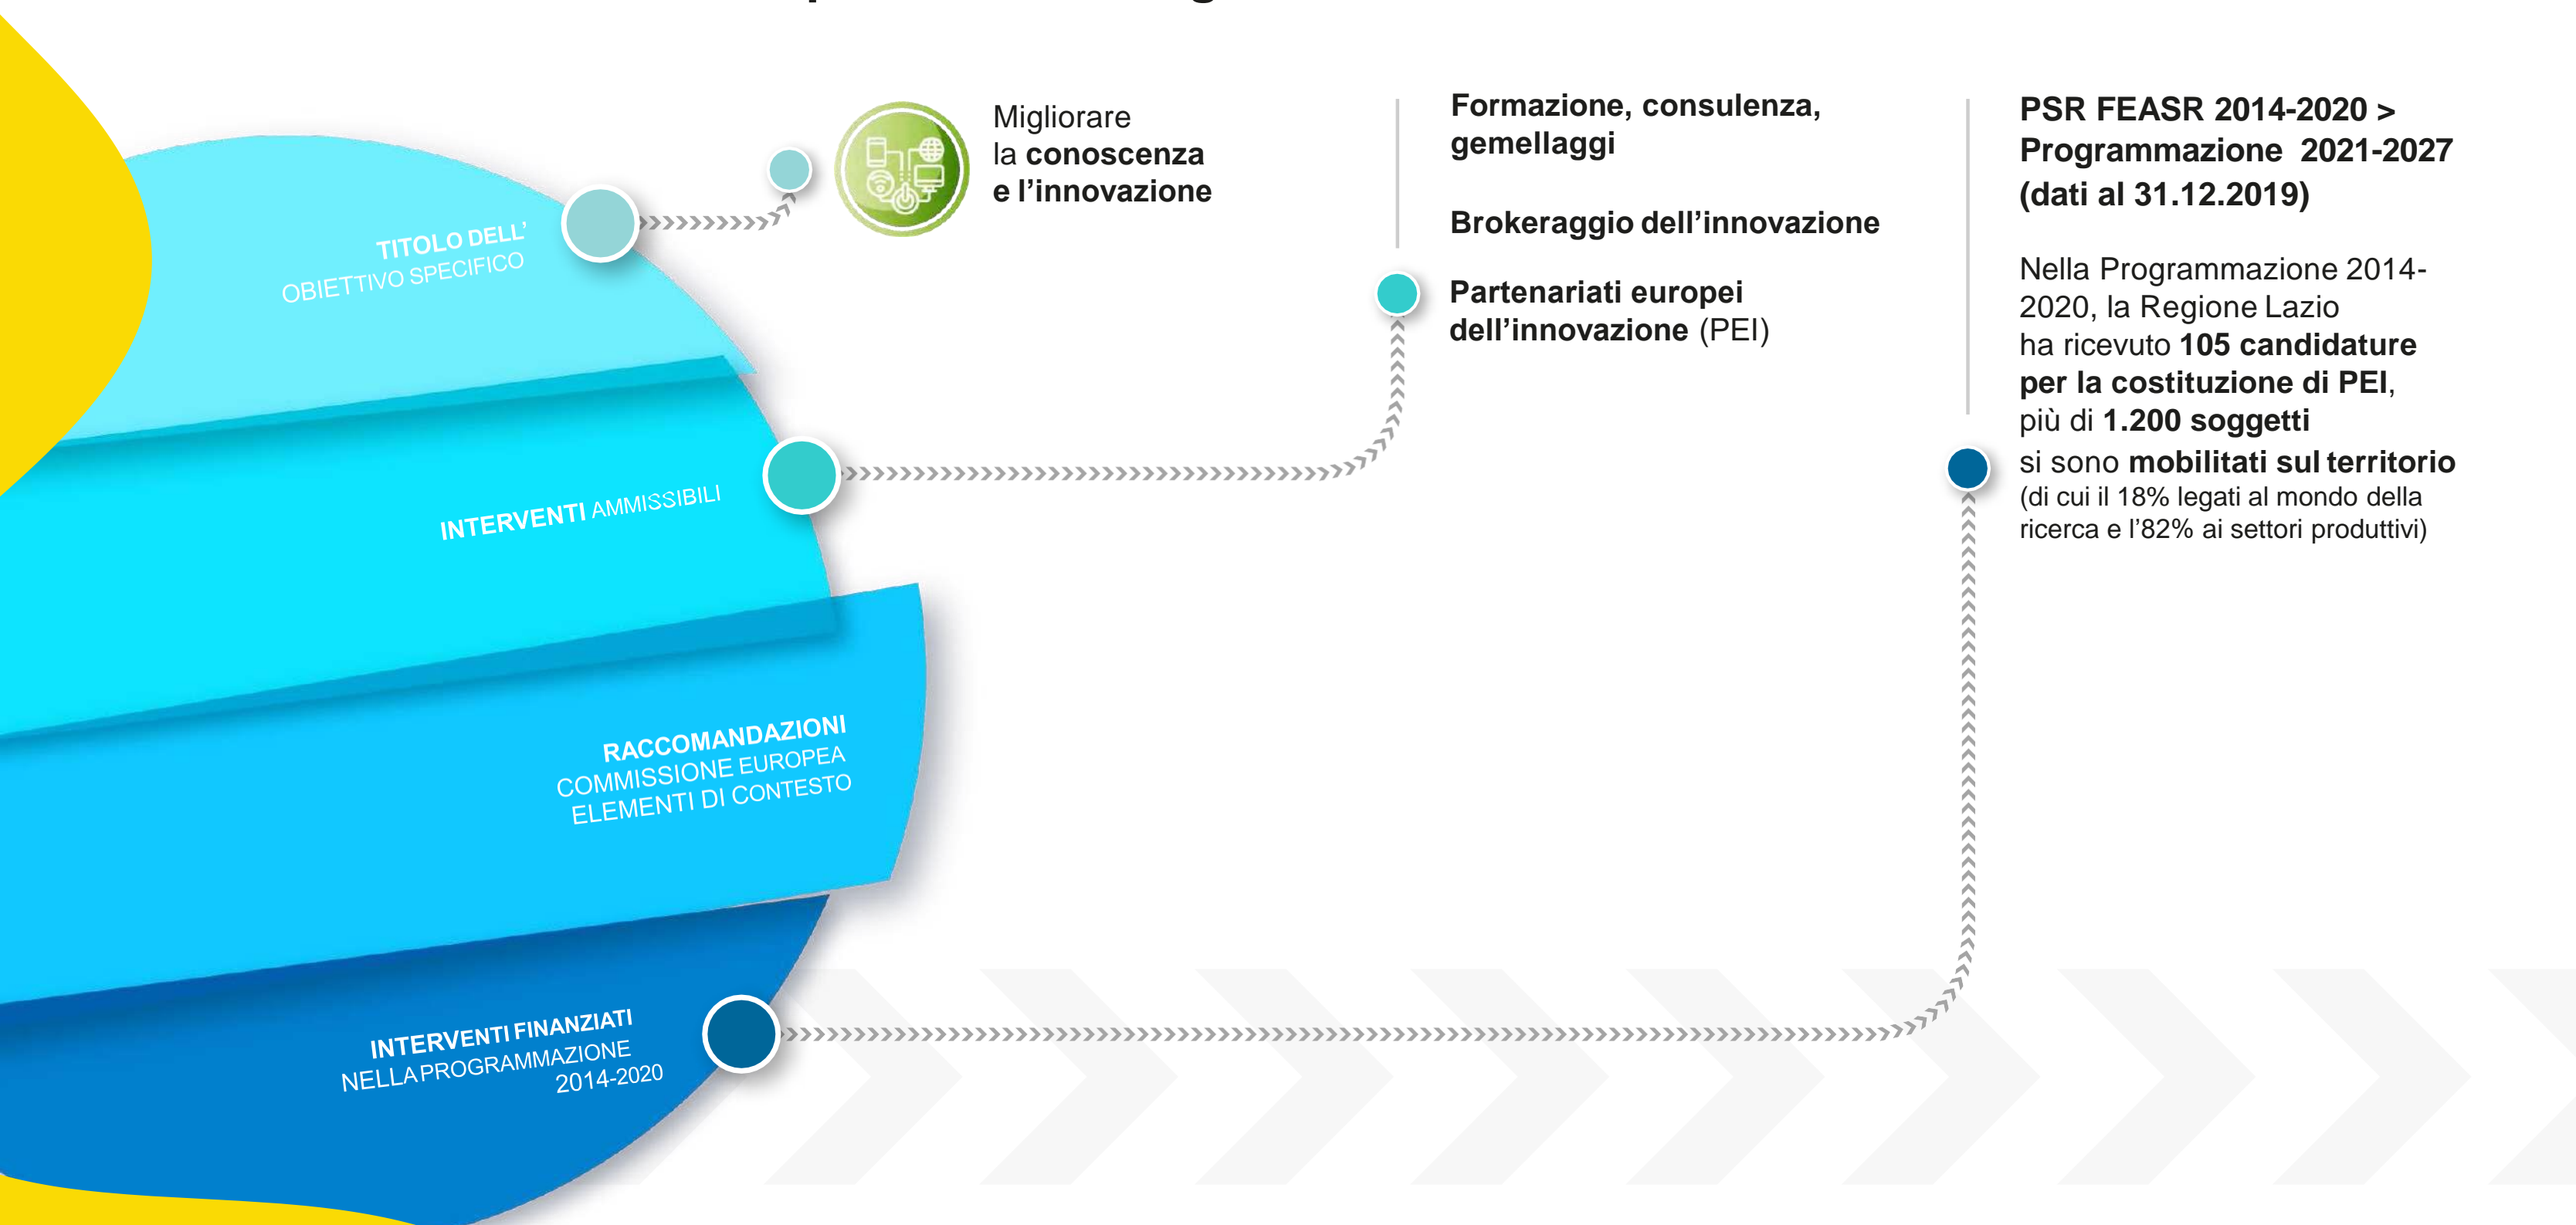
TITOLO DELL' OBIETTIVO SPECIFICO

Migliorare la conoscenza e l'innovazione

INTERVENTI AMMISSIBILI

Formazione, consulenza, gemellaggi

Brokeraggio dell'innovazione

Partenariati europei dell'innovazione (PEI)

RACCOMANDAZIONI COMMISSIONE EUROPEA ELEMENTI DI CONTESTO

INTERVENTI FINANZIATI NELLA PROGRAMMAZIONE 2014-2020

PSR FEASR 2014-2020 > Programmazione 2021-2027 (dati al 31.12.2019)

Nella Programmazione 2014-2020, la Regione Lazio ha ricevuto 105 candidature per la costituzione di PEI, più di 1.200 soggetti si sono mobilitati sul territorio (di cui il 18% legati al mondo della ricerca e l'82% ai settori produttivi)